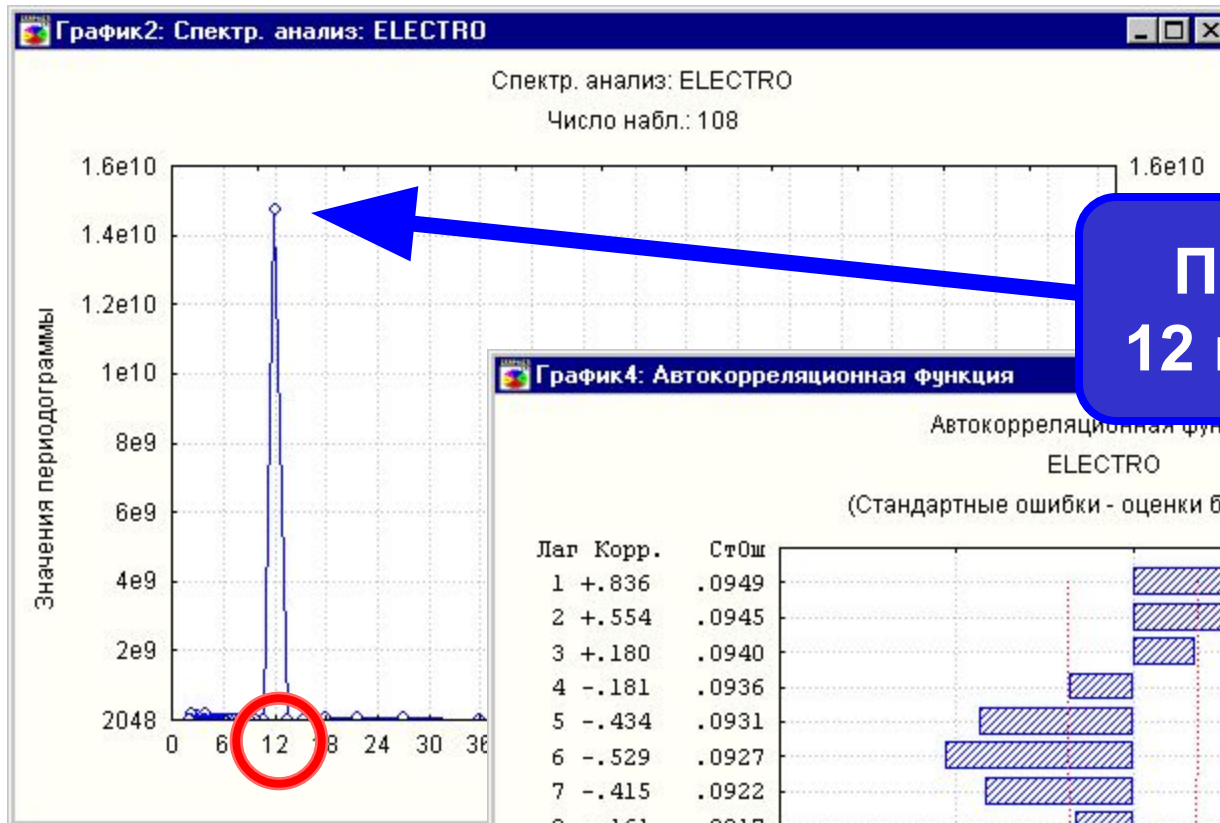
График2: Спектр. анализ: ELECTRO

Спектр. анализ: ELECTRO
Число набл.: 108

Значения периодограммы

1.6e10
1.4e10
1.2e10
1e10
8e9
6e9
4e9
2e9
2048

0 6 12 18 24 30 36

1.6e10

П
12 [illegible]

График4: Автокорреляционная функция

Автокорреляционная фун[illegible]
ELECTRO
(Стандартные ошибки - оценки б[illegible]

| Лаг | Корр. | СтОш |
|---|---|---|
| 1 | +.836 | .0949 |
| 2 | +.554 | .0945 |
| 3 | +.180 | .0940 |
| 4 | -.181 | .0936 |
| 5 | -.434 | .0931 |
| 6 | -.529 | .0927 |
| 7 | -.415 | .0922 |
| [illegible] | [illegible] | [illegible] |